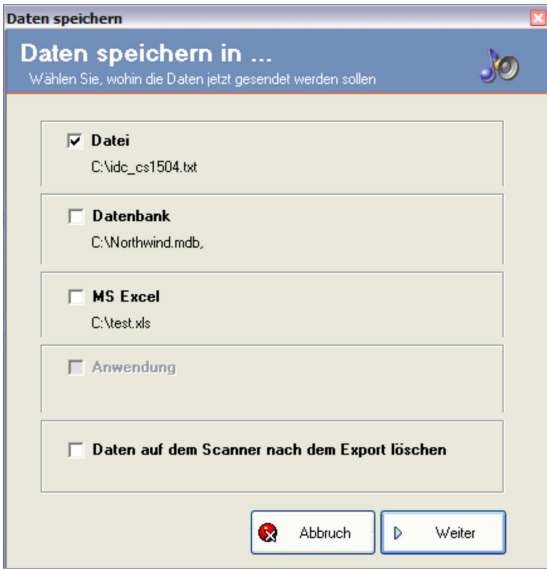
Daten speichern

Daten speichern in ...
Wählen Sie, wohin die Daten jetzt gesendet werden sollen

Datei
C:\idc_cs1504.txt

Datenbank
C:\Northwind.mdb,

MS Excel
C:\test.xls

Anwendung

Daten auf dem Scanner nach dem Export löschen

Abbruch

Weiter